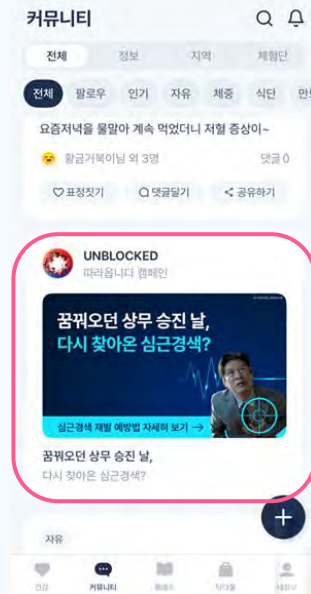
커뮤니티

전체 정보 지역 체험단

전체 팔로우 인기 자유 체중 식단 만

요즘저녁을 몰알아 계속 먹었더니 저혈 증상이~

황금거북이님 외 3명

댓글 0

표정짓기 댓글달기 공유하기

UNBLOCKED

따라옵니다 캠페인

꿈꿔오던 상무 승진 날, 다시 찾아온 심근경색?

심근경색 재발 예방법 자세히 보기 →

꿈꿔오던 상무 승진 날,

다시 찾아온 심근경색?

자유

+

건강 커뮤니티 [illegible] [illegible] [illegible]